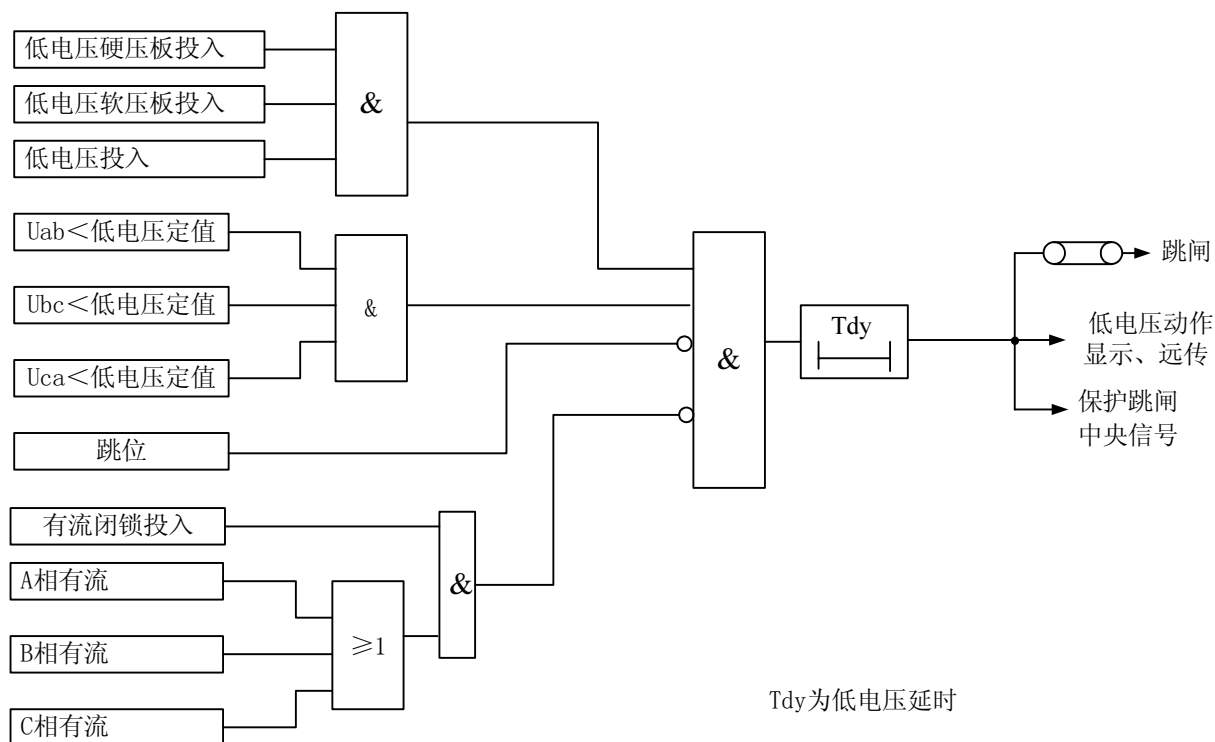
低电压硬压板投入

低电压软压板投入

低电压投入

&

Uab＜低电压定值

Ubc＜低电压定值

Uca＜低电压定值

&

跳位

&

Tdy

跳闸

低电压动作 显示、远传

保护跳闸 中央信号

有流闭锁投入

A相有流

B相有流

C相有流

$\geqslant 1$

&

Tdy为低电压延时